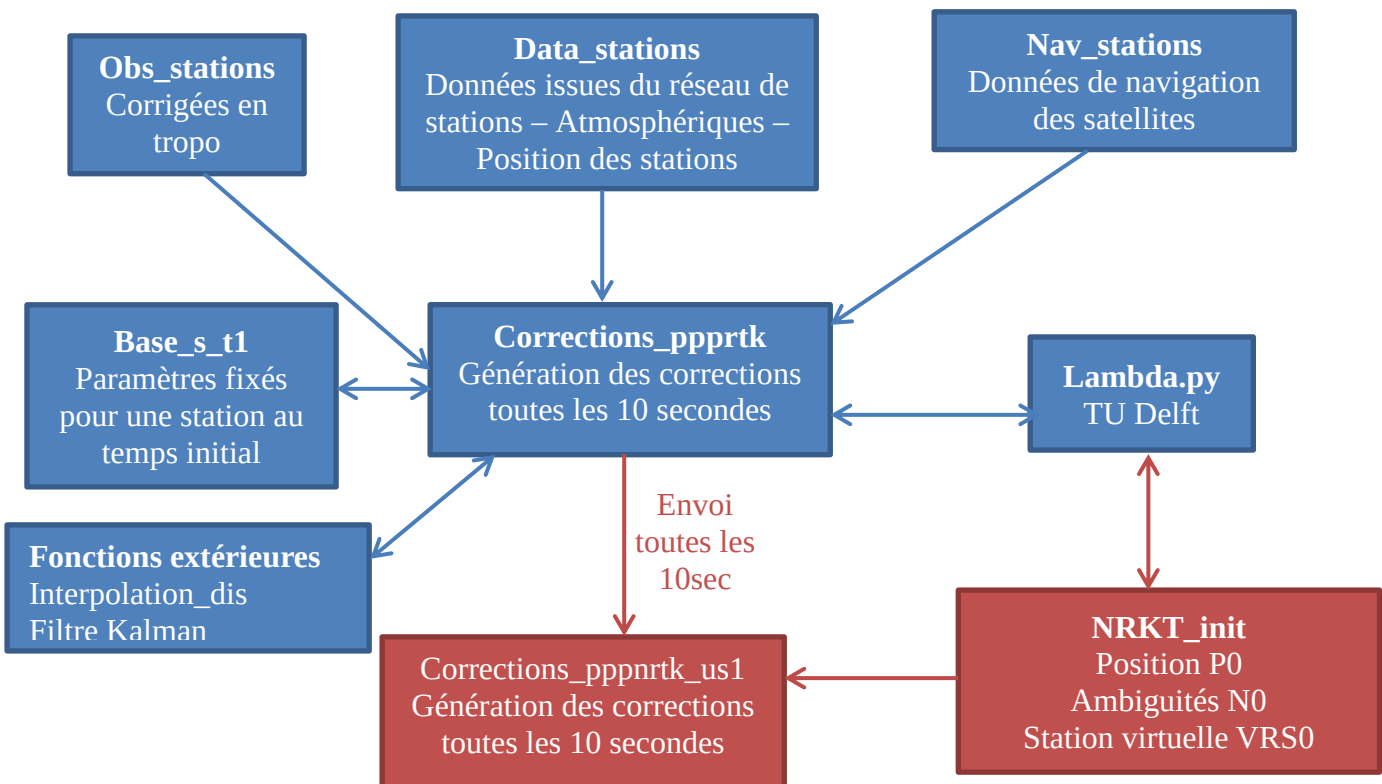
**Obs_stations**
Corrigées en tropo

**Data_stations**
Données issues du réseau de stations – Atmosphériques – Position des stations

**Nav_stations**
Données de navigation des satellites

**Base_s_t1**
Paramètres fixés pour une station au temps initial

**Corrections_ppprtk**
Génération des corrections toutes les 10 secondes

**Lambda.py**
TU Delft

**Fonctions extérieures**
Interpolation_dis
Filtre Kalman

Envoi toutes les 10sec

Corrections_pppnrtk_us1
Génération des corrections toutes les 10 secondes

**NRKT_init**
Position P0
Ambiguités N0
Station virtuelle VRS0